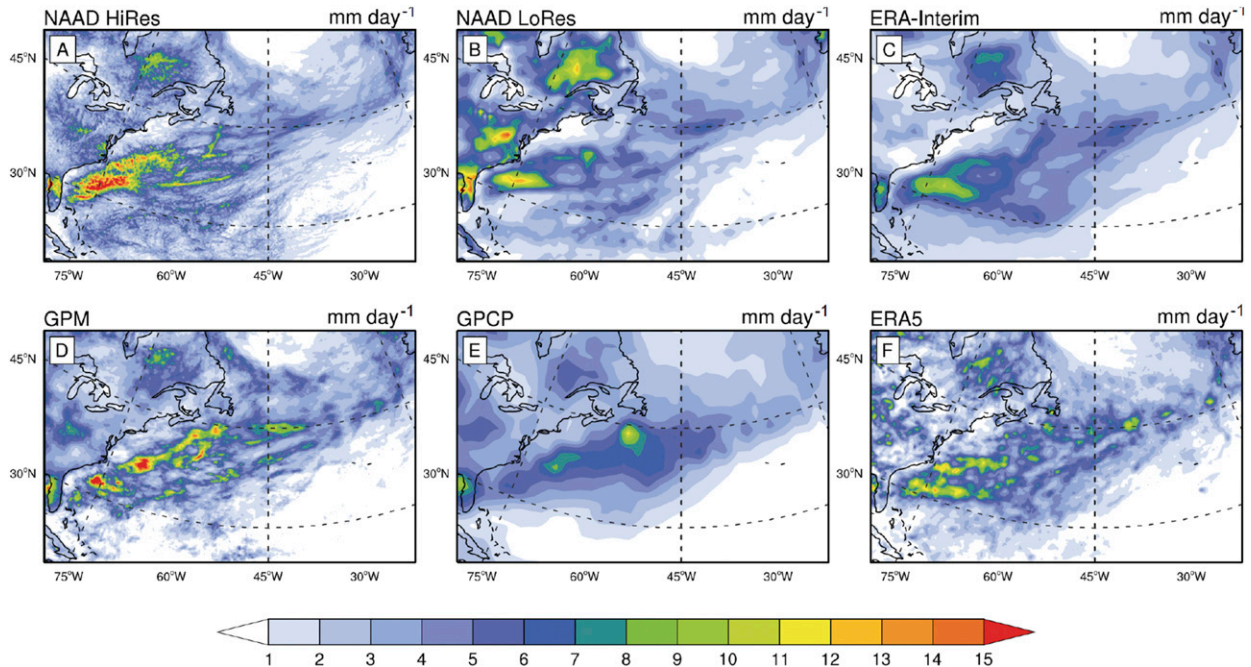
NAAD HiRes mm day$^{-1}$
A
45$^{o}$N
30$^{o}$N
75$^{o}$W 60$^{o}$W 45$^{o}$W 30$^{o}$W

NAAD LoRes mm day$^{-1}$
B
45$^{o}$N
30$^{o}$N
75$^{o}$W 60$^{o}$W 45$^{o}$W 30$^{o}$W

ERA-Interim mm day$^{-1}$
C
45$^{o}$N
30$^{o}$N
75$^{o}$W 60$^{o}$W 45$^{o}$W 30$^{o}$W

GPM mm day$^{-1}$
D
45$^{o}$N
30$^{o}$N
75$^{o}$W 60$^{o}$W 45$^{o}$W 30$^{o}$W

GPCP mm day$^{-1}$
E
45$^{o}$N
30$^{o}$N
75$^{o}$W 60$^{o}$W 45$^{o}$W 30$^{o}$W

ERA5 mm day$^{-1}$
F
45$^{o}$N
30$^{o}$N
75$^{o}$W 60$^{o}$W 45$^{o}$W 30$^{o}$W

1 2 3 4 5 6 7 8 9 10 11 12 13 14 15